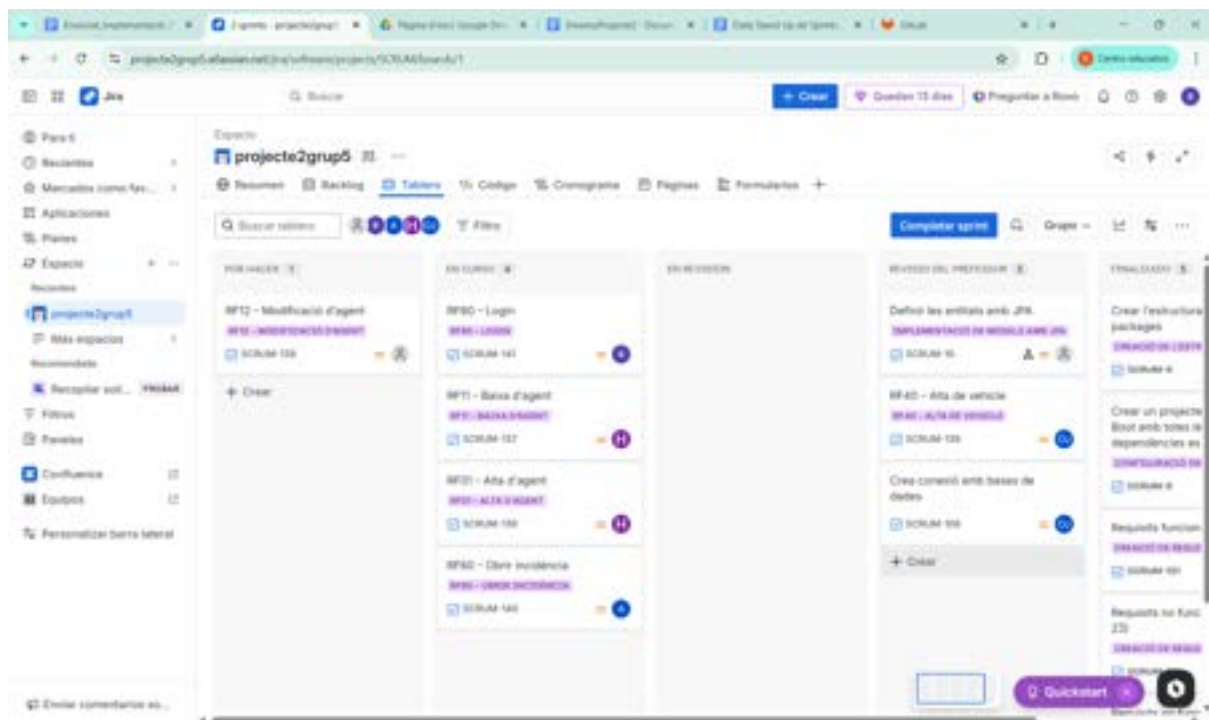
projecte2grup5.atlassian.net/jira/software/projects/SCRUM/boards/1

Jira

Q Buscar

+ Crear

Quedan 15 días

Preguntar a Rovo

Para ti
Recientes
Marcados como fav...
Aplicaciones
Planes
Espacio
Recientes
projecte2grup5
Más espacios
Recomendado
Recopilar sol... PROBAR
Filtros
Paneles
Confluence
Equipos
Personalizar barra lateral

Enviar comentarios so...

Espacio
projecte2grup5

Resumen Backlog Tablero Código Cronograma Páginas Formularios +

Buscar tablero

Filtro

Completar sprint

Grupo

POR HACER 1

RF12 - Modificació d'agent
RF12 - MODIFICACIÓ D'AGENT
SCRUM-139

+ Crear

EN CURSO 4

RF00 - Login
RF00 - LOGIN
SCRUM-141

RF11 - Baixa d'agent
RF11 - BAIXA D'AGENT
SCRUM-137

RF01 - Alta d'agent
RF01 - ALTA D'AGENT
SCRUM-138

RF60 - Obrir incidència
RF60 - OBRIR INCIDÈNCIA
SCRUM-140

EN REVISIÓN

REVISIÓ DEL PROFESSOR 3

Definir les entitats amb JPA
IMPLEMENTACIÓ DE MODELS AMB JPA
SCRUM-16

RF40 - Alta de vehicle
RF40 - ALTA DE VEHICLE
SCRUM-135

Crea conexió amb bases de dades
SCRUM-100

+ Crear

FINALIZADO 5

Crear l'estructura packages
CREACIÓ DE L'ESTR
SCRUM-6

Crear un projecte Boot amb totes le dependències es
CONFIGURACIÓ DE
SCRUM-8

Requisits funcion
CREACIÓ DE REQUI
SCRUM-101

Requisits no func
23)
CREACIÓ DE REQUI
SCRUM

Quickstart